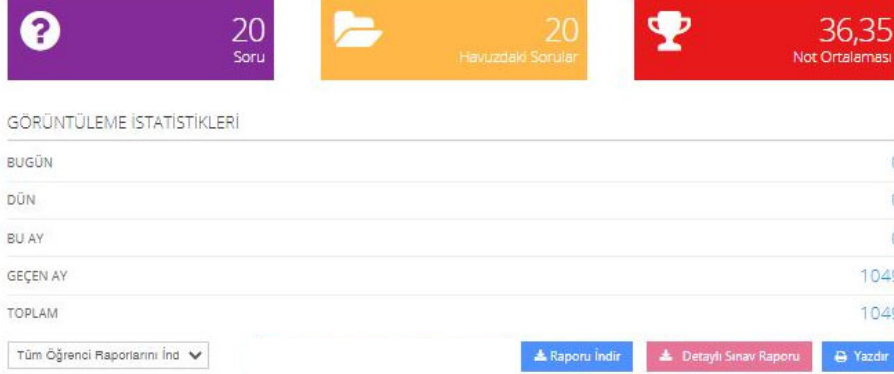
20
Soru

20
Havuzdaki Sorular

36,35
Not Ortalaması

GÖRÜNTÜLEME İSTATİSTİKLERİ

| | |
|---|---|
| BUGÜN | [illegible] |
| DÜN | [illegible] |
| BU AY | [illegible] |
| GEÇEN AY | 104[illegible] |
| TOPLAM | 104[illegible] |

Tüm Öğrenci Raporlarını İnd

Raporu İndir

Detaylı Sınav Raporu

Yazdır